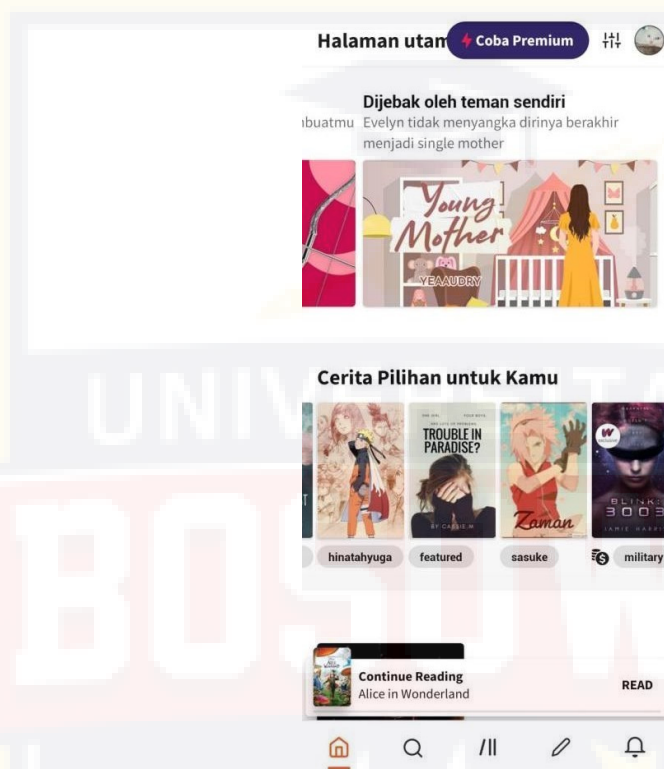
Halaman utam Coba Premium

Dijebak oleh teman sendiri
ıbuatmu Evelyn tidak menyangka dirinya berakhir menjadi single mother

Young Mother
YEAAUDRY

Cerita Pilihan untuk Kamu

TROUBLE IN PARADISE?
BY CASSIE.M

Zaman

BLINK 3003

hinatahyuga featured sasuke military

Continue Reading
Alice in Wonderland
READ

UNIVERSITAS
BOSOWA